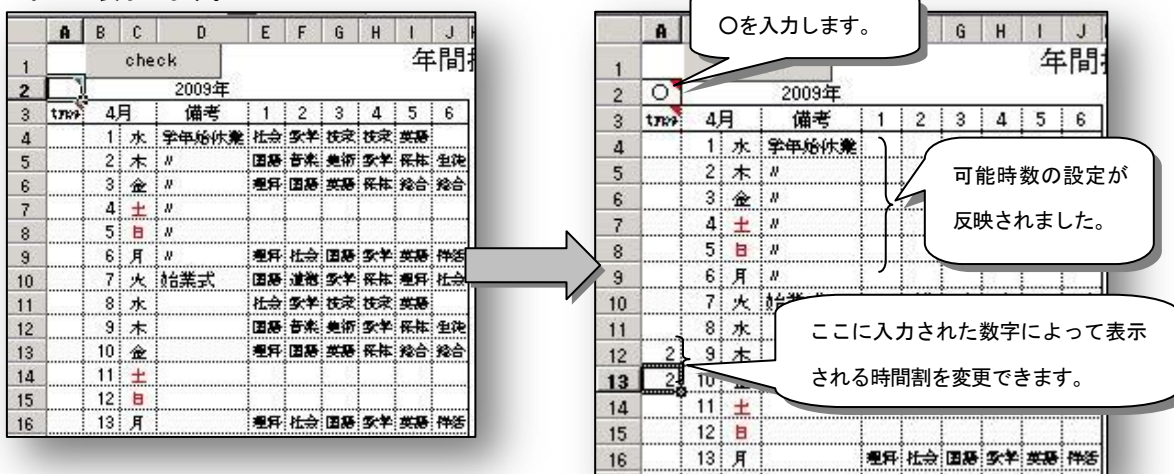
| | A | B | C | D | E | F | G | H | I | J |
|---|---|---|---|---|---|---|---|---|---|---|
| 1 | | check | | | | | | | | 年間 |
| 2 | | | | 2009年 | | | | | | |
| 3 | ｔｍｐ | 4月 | | 備考 | 1 | 2 | 3 | 4 | 5 | 6 |
| 4 | | 1 | 水 | 学年始休業 | 社会 | 数学 | 技家 | 技家 | 英語 | |
| 5 | | 2 | 木 | 〃 | 国語 | 音楽 | 美術 | 数学 | 保体 | 生徒 |
| 6 | | 3 | 金 | 〃 | 理科 | 国語 | 英語 | 保体 | 総合 | 総合 |
| 7 | | 4 | 土 | 〃 | | | | | | |
| 8 | | 5 | 日 | 〃 | | | | | | |
| 9 | | 6 | 月 | 〃 | 理科 | 社会 | 国語 | 数学 | 英語 | 特活 |
| 10 | | 7 | 火 | 始業式 | 国語 | 道徳 | 数学 | 保体 | 理科 | 社会 |
| 11 | | 8 | 水 | | 社会 | 数学 | 技家 | 技家 | 英語 | |
| 12 | | 9 | 木 | | 国語 | 音楽 | 美術 | 数学 | 保体 | 生徒 |
| 13 | | 10 | 金 | | 理科 | 国語 | 英語 | 保体 | 総合 | 総合 |
| 14 | | 11 | 土 | | | | | | | |
| 15 | | 12 | 日 | | | | | | | |
| 16 | | 13 | 月 | | 理科 | 社会 | 国語 | 数学 | 英語 | 特活 |

〇を入力します。

| | A | | | | | | G | H | I | J |
|---|---|---|---|---|---|---|---|---|---|---|
| 1 | | | | | | | | | | 年間 |
| 2 | 〇 | | | 2009年 | | | | | | |
| 3 | ｔｍｐ | 4月 | | 備考 | 1 | 2 | 3 | 4 | 5 | 6 |
| 4 | | 1 | 水 | 学年始休業 | | | | | | |
| 5 | | 2 | 木 | 〃 | | | | | | |
| 6 | | 3 | 金 | 〃 | | | | | | |
| 7 | | 4 | 土 | 〃 | | | | | | |
| 8 | | 5 | 日 | 〃 | | | | | | |
| 9 | | 6 | 月 | 〃 | | | | | | |
| 10 | | 7 | 火 | 始業 | | | | | | |
| 11 | | 8 | 水 | | | | | | | |
| 12 | 2 | 9 | 木 | | | | | | | |
| 13 | 2 | 10 | | | | | | | | |
| 14 | | 11 | 土 | | | | | | | |
| 15 | | 12 | 日 | | | | | | | |
| 16 | | 13 | 月 | | 理科 | 社会 | 国語 | 数学 | 英語 | 特活 |

可能時数の設定が反映されました。

ここに入力された数字によって表示される時間割を変更できます。